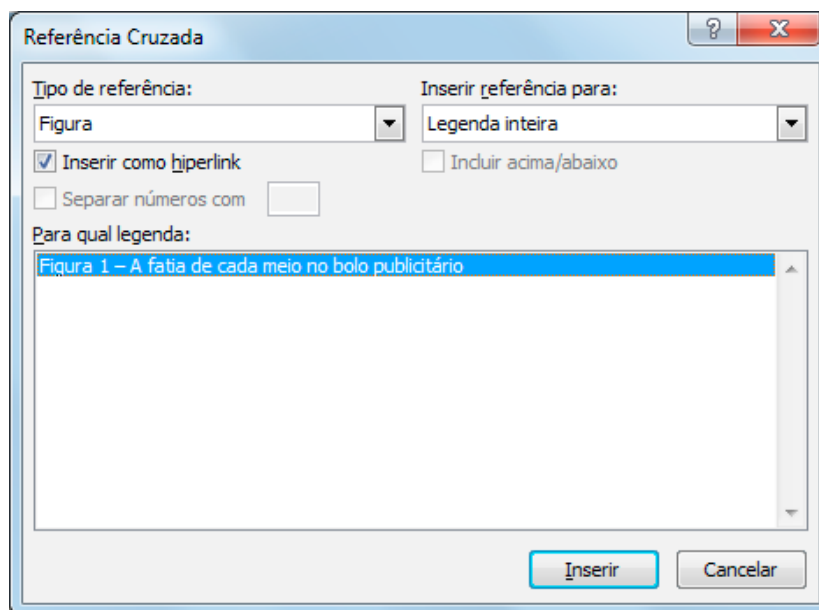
Referência Cruzada

?

X

Tipo de referência:

Figura

Inserir referência para:

Legenda inteira

Inserir como hiperlink

Incluir acima/abaixo

Separar números com

Para qual legenda:

Figura 1 – A fatia de cada meio no bolo publicitário

Inserir

Cancelar